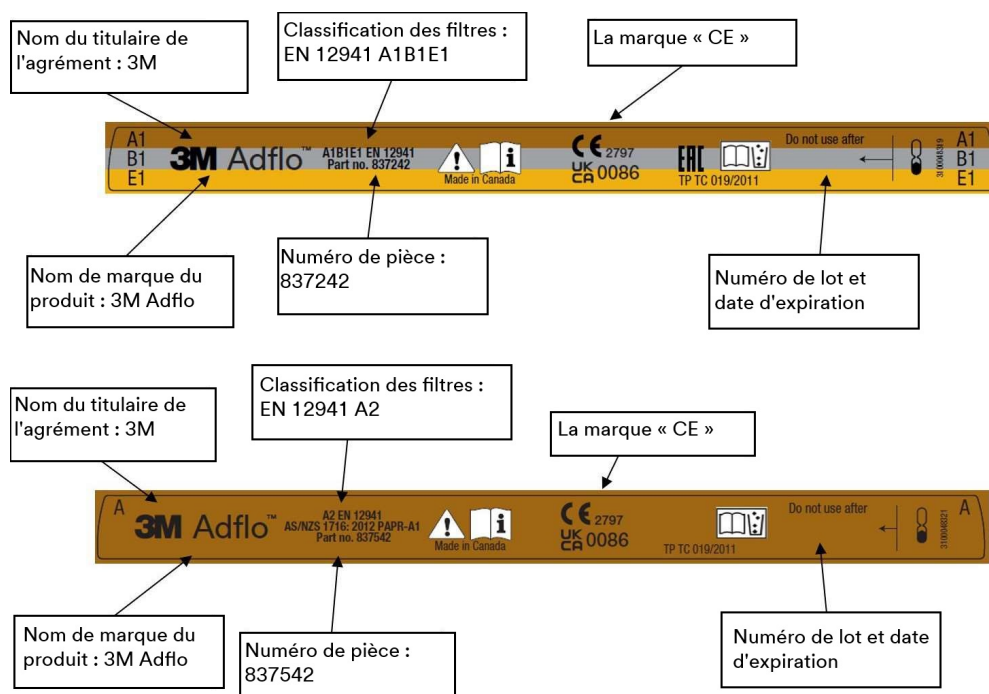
Nom du titulaire de l'agrément : 3M

Classification des filtres : EN 12941 A1B1E1

La marque « CE »

A1
B1
E1

3M Adflo™

A1B1E1 EN 12941
Part no. 837242

Made in Canada

CE 2797
UK CA 0086

EAC

TP TC 019/2011

Do not use after

310004319

A1
B1
E1

Nom de marque du produit : 3M Adflo

Numéro de pièce : 837242

Numéro de lot et date d'expiration

Classification des filtres : EN 12941 A2

Nom du titulaire de l'agrément : 3M

La marque « CE »

A

3M Adflo™

A2 EN 12941
AS/NZS 1716: 2012 PAPR-A1
Part no. 837542

Made in Canada

CE 2797
UK CA 0086

TP TC 019/2011

Do not use after

310004021

A

Nom de marque du produit : 3M Adflo

Numéro de pièce : 837542

Numéro de lot et date d'expiration